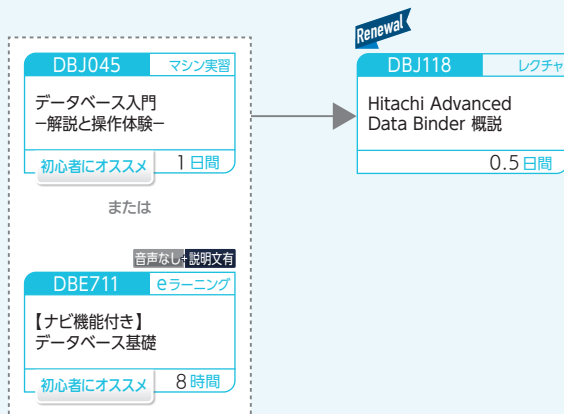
Renewal

DBJ045 マシン実習

データベース入門
−解説と操作体験−

初心者にオススメ 1日間

または

音声なし 説明文有

DBE711 eラーニング

【ナビ機能付き】
データベース基礎

初心者にオススメ 8時間

DBJ118 レクチャ

Hitachi Advanced Data Binder 概説

0.5日間